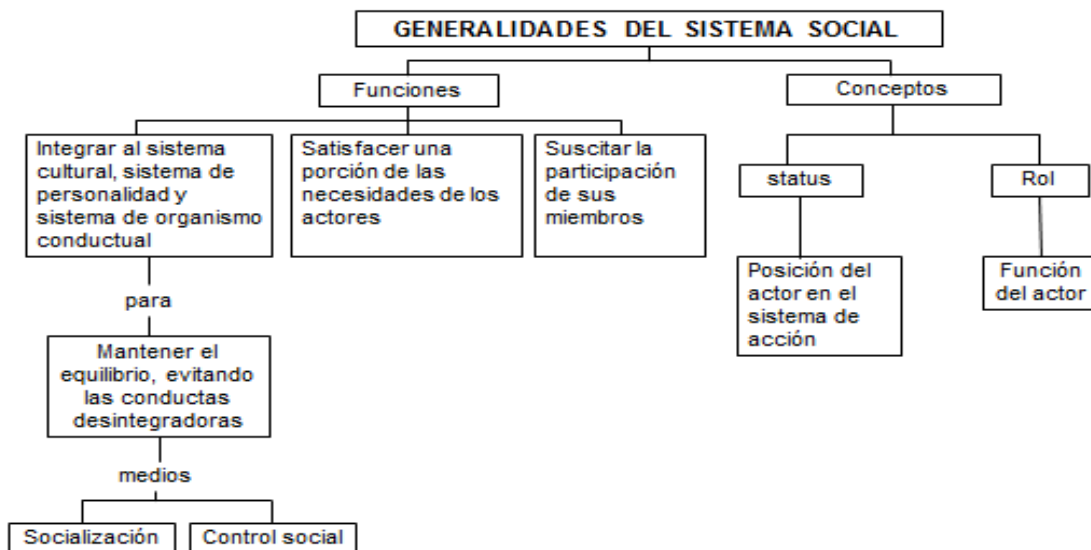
GENERALIDADES DEL SISTEMA SOCIAL

Funciones

Conceptos

Integrar al sistema cultural, sistema de personalidad y sistema de organismo conductual

para

Mantener el equilibrio, evitando las conductas desintegradoras

medios

Socialización

Control social

Satisfacer una porción de las necesidades de los actores

Suscitar la participación de sus miembros

status

Posición del actor en el sistema de acción

Rol

Función del actor